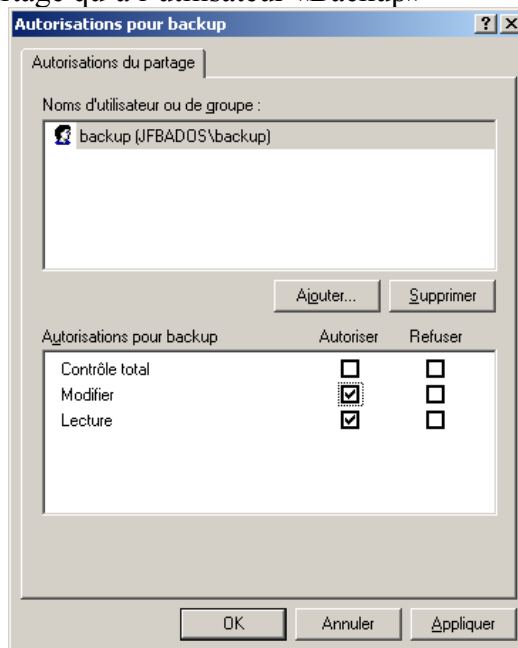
Autorisations pour backup

?

Autorisations du partage

Noms d'utilisateur ou de groupe :

backup (JFBADOS\backup)

Ajouter...

Supprimer

| Autorisations pour backup | Autoriser | Refuser |
|---|---|---|
| Contrôle total | ☐ | ☐ |
| Modifier | ☑ | ☐ |
| Lecture | ☑ | ☐ |

OK

Annuler

Appliquer